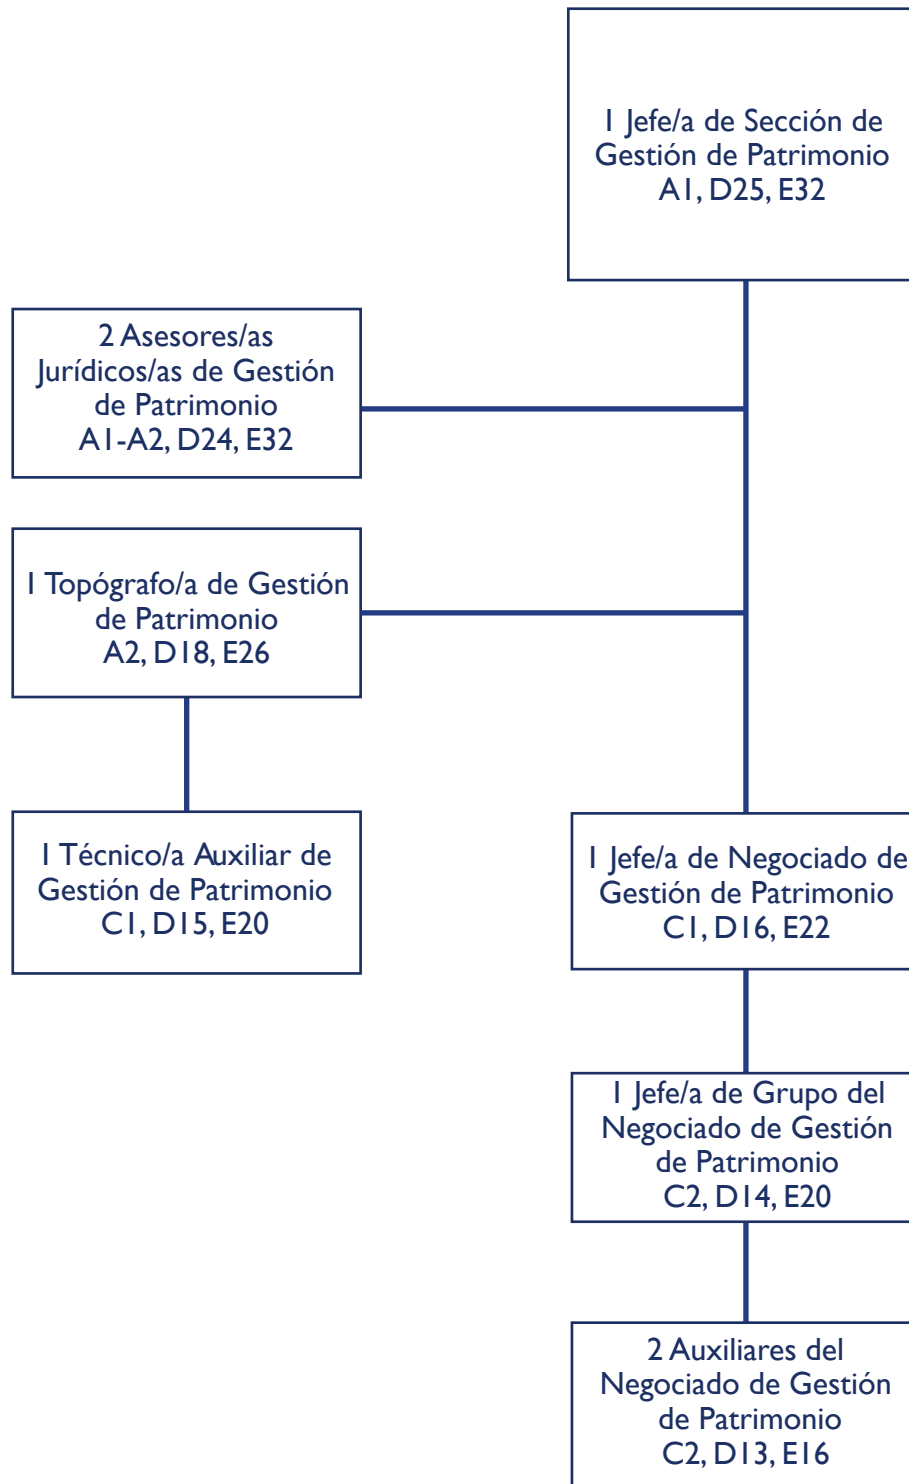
1 Jefe/a de Sección de Gestión de Patrimonio
A1, D25, E32

2 Asesores/as Jurídicos/as de Gestión de Patrimonio
A1-A2, D24, E32

1 Topógrafo/a de Gestión de Patrimonio
A2, D18, E26

1 Técnico/a Auxiliar de Gestión de Patrimonio
C1, D15, E20

1 Jefe/a de Negociado de Gestión de Patrimonio
C1, D16, E22

1 Jefe/a de Grupo del Negociado de Gestión de Patrimonio
C2, D14, E20

2 Auxiliares del Negociado de Gestión de Patrimonio
C2, D13, E16